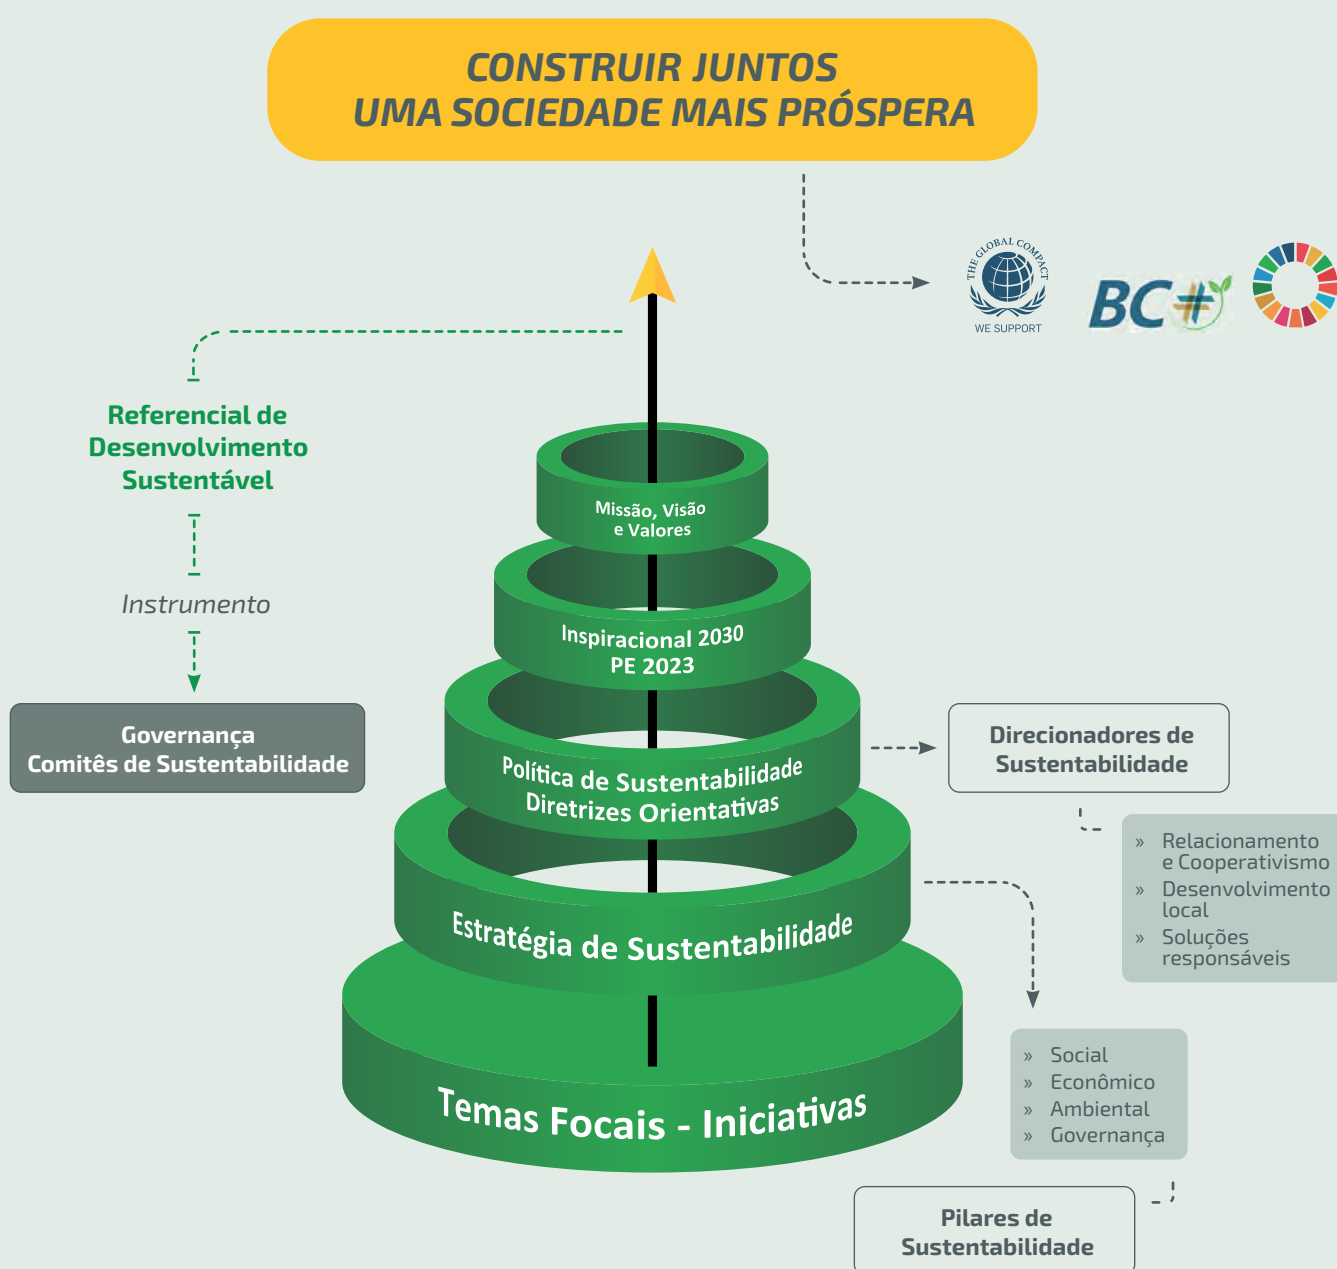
CONSTRUIR JUNTOS
UMA SOCIEDADE MAIS PRÓSPERA

THE GLOBAL COMPACT
WE SUPPORT

BC+

Referencial de Desenvolvimento Sustentável

Instrumento

Governança
Comitês de Sustentabilidade

Missão, Visão e Valores

Inspiracional 2030
PE 2023

Política de Sustentabilidade
Diretrizes Orientativas

Estratégia de Sustentabilidade

Temas Focais - Iniciativas

Direcionadores de Sustentabilidade

» Relacionamento e Cooperativismo
» Desenvolvimento local
» Soluções responsáveis

» Social
» Econômico
» Ambiental
» Governança

Pilares de Sustentabilidade